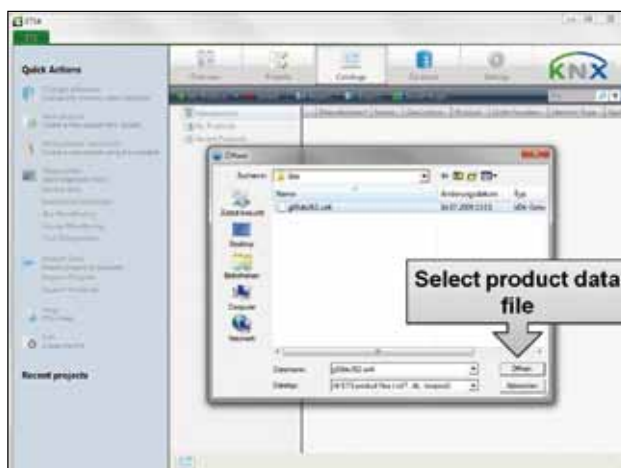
ETS4

Quick Actions

Overview
Projects
Catalogs
Database
Settings

KNX

Recent projects

Öffnen

Suchen in: data

Name
Änderungsdatum
Typ

g05de262.vd4

Zuletzt besucht

Desktop

Bibliotheken

Computer

Netzwerk

Dateiname:
g05de262.vd4

Dateityp:

Öffnen
Abbrechen

Select product data file